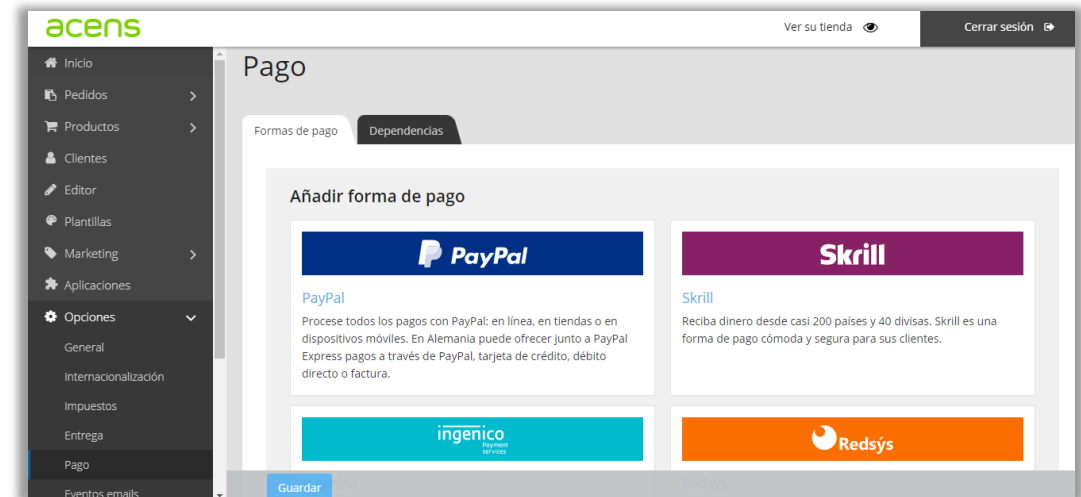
acens

Ver su tienda

Cerrar sesión

Inicio
Pedidos
Productos
Clientes
Editor
Plantillas
Marketing
Aplicaciones
Opciones
General
Internacionalización
Impuestos
Entrega
Pago
Eventos emails

Pago

Formas de pago
Dependencias

Añadir forma de pago

PayPal

PayPal
Procese todos los pagos con PayPal: en línea, en tiendas o en dispositivos móviles. En Alemania puede ofrecer junto a PayPal Express pagos a través de PayPal, tarjeta de crédito, débito directo o factura.

Skrill

Skrill
Reciba dinero desde casi 200 países y 40 divisas. Skrill es una forma de pago cómoda y segura para sus clientes.

ingenico Payment services

Redsýs

Guardar
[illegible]
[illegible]